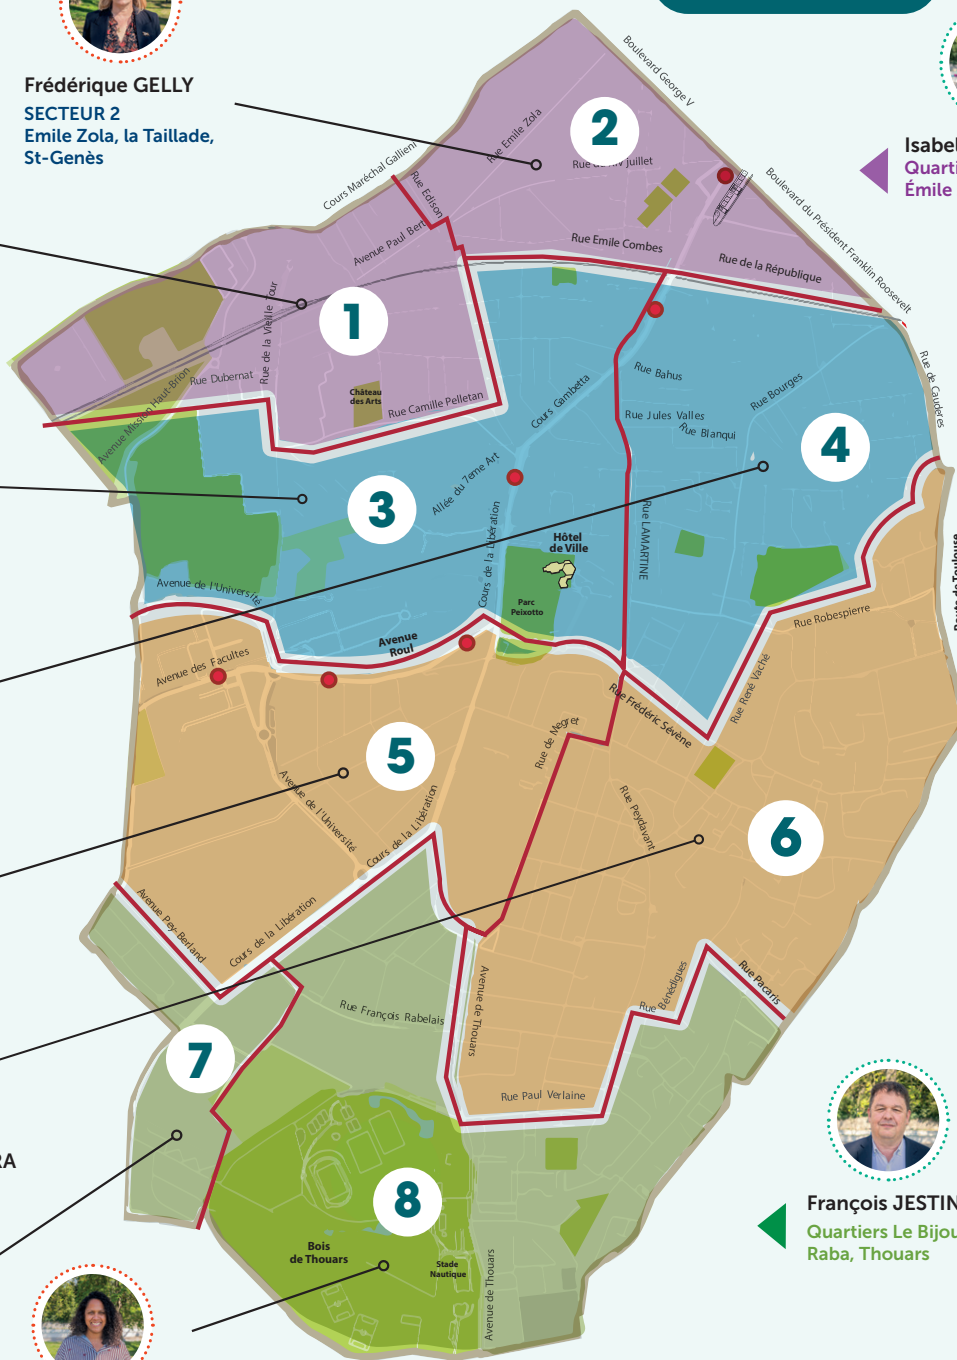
Frédérique GELLY
SECTEUR 2
Emile Zola, la Taillade, St-Genès

Isabel
Quarti
Émile

François JESTIN
Quartiers Le Bijou
Raba, Thouars

RA

2
1
3
4
5
6
7
8

Boulevard George V
Boulevard du Président Franklin Roosevelt
Rue de Caudères
Route de Toulouse
Rue Emile Zola
Cours Maréchal Gallieni
Rue Edison
Avenue Paul Bert
Rue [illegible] Juillet
Rue Emile Combes
Rue de la République
Rue Dubernat
Rue de la Vieille Tour
Avenue Michel Haut-Brion
Château des Arts
Rue Camille Pelletan
Cours Gambetta
Rue Bahus
Rue Jules Valles
Rue Blanqui
Rue Bourges
Allée du Terre Art
Cours de la Libération
Rue LAMARTINE
Hôtel de Ville
Parc Peixotto
Avenue de l'Université
Avenue Roul
Avenue des Facultés
Rue Robespierre
Rue René Vaché
Rue Frédéric Sévène
Rue de Négret
Rue Peydavant
Avenue de l'Université
Cours de la Libération
Avenue Pey-Berland
Cours de la Libération
Rue François Rabelais
Avenue de Thouars
Rue Bénédigues
Rue Pacaris
Rue Paul Verlaine
Bois de Thouars
Stade Nautique
Avenue de Thouars